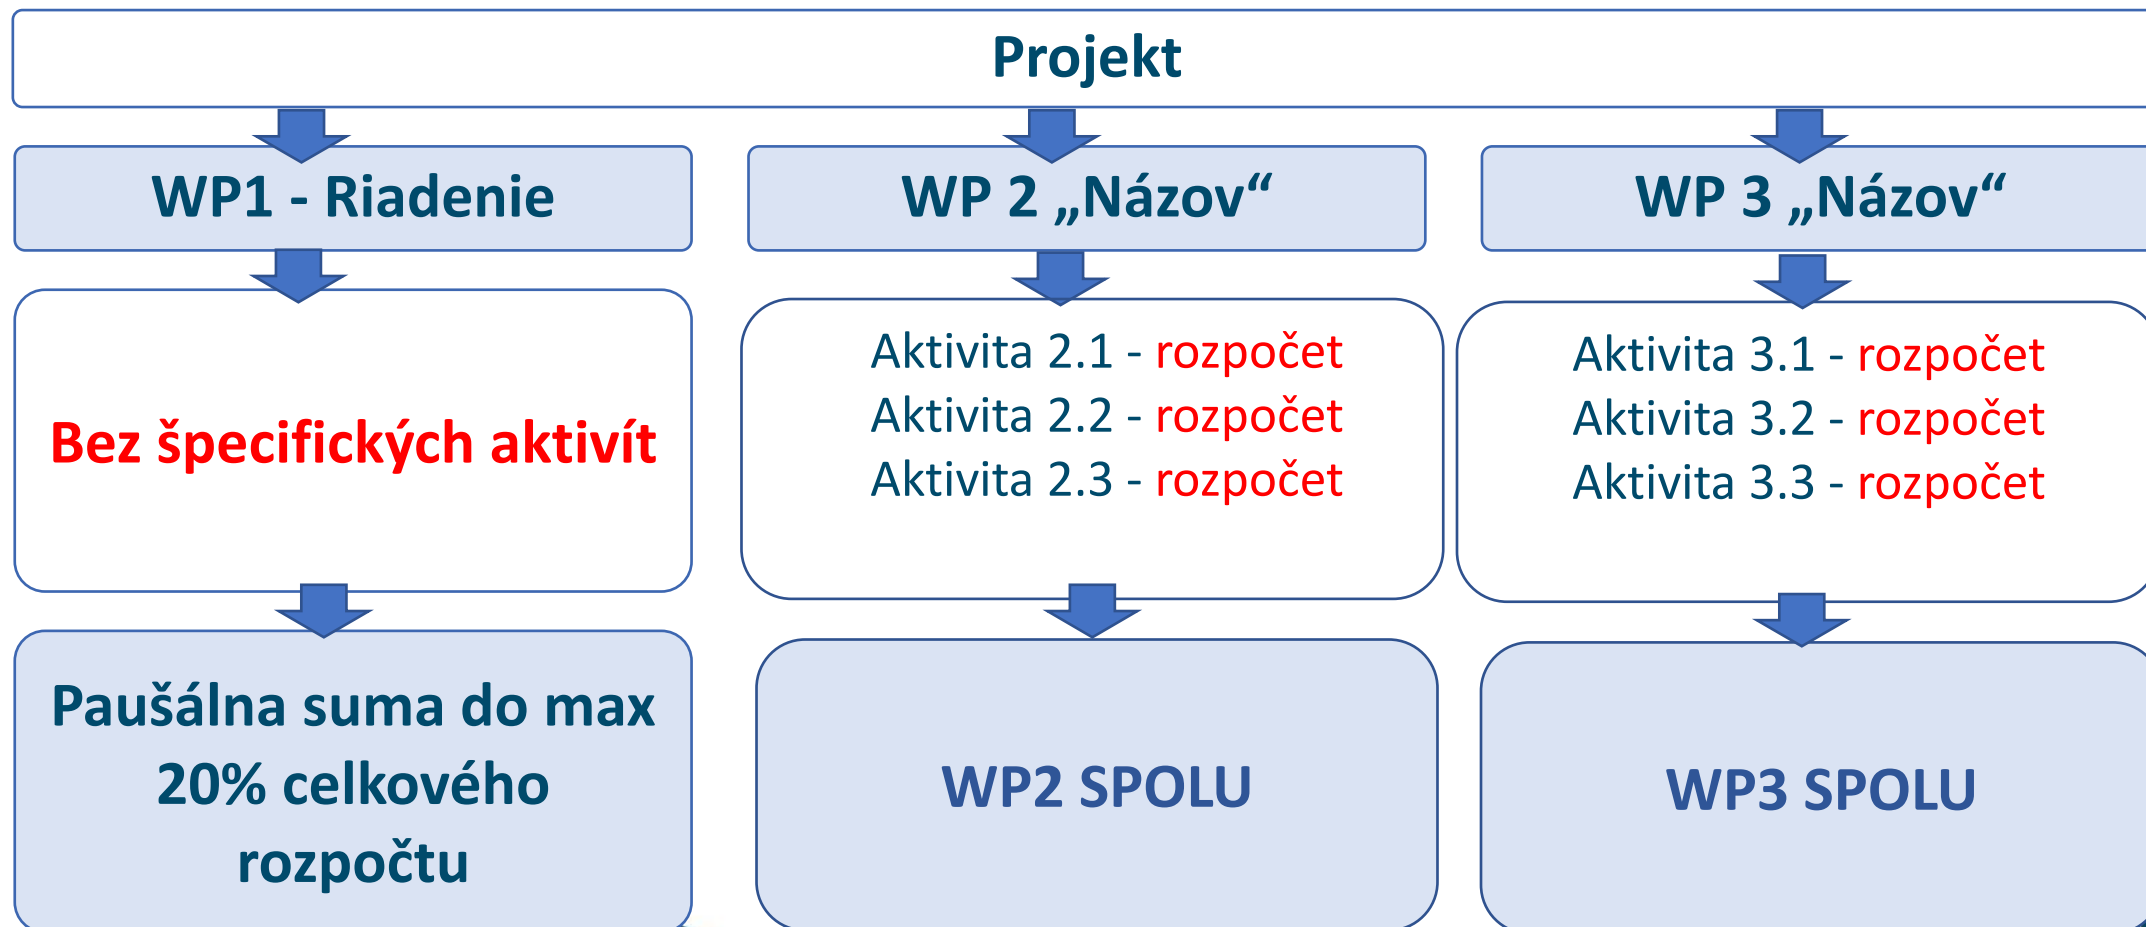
Projekt

WP1 - Riadenie

WP 2 „Názov“

WP 3 „Názov“

Bez špecifických aktivít

Aktivita 2.1 - rozpočet
Aktivita 2.2 - rozpočet
Aktivita 2.3 - rozpočet

Aktivita 3.1 - rozpočet
Aktivita 3.2 - rozpočet
Aktivita 3.3 - rozpočet

Paušálna suma do max 20% celkového rozpočtu

WP2 SPOLU

WP3 SPOLU